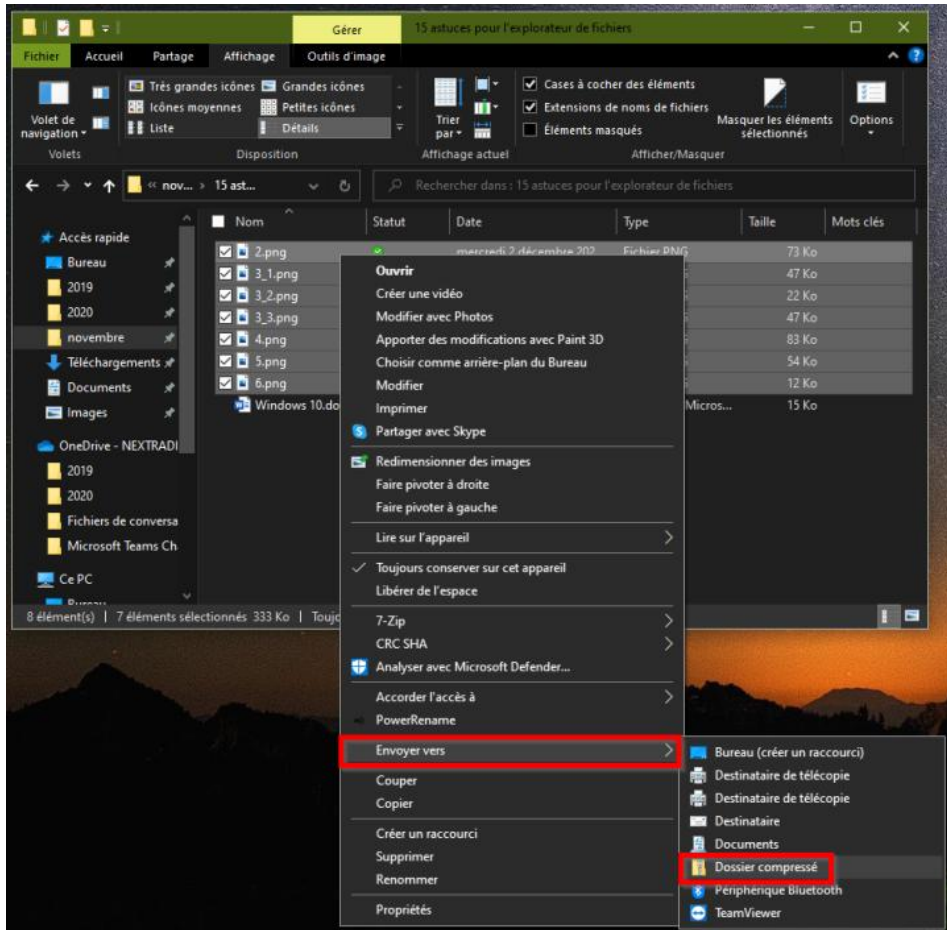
Gérer | 15 astuces pour l'explorateur de fichiers

Fichier | Accueil | Partage | Affichage | Outils d'image

Volet de navigation | Très grandes icônes | Grandes icônes | Icônes moyennes | Petites icônes | Liste | Détails | Trier par | Cases à cocher des éléments | Extensions de noms de fichiers | Éléments masqués | Masquer les éléments sélectionnés | Options

Volets | Disposition | Affichage actuel | Afficher/Masquer

« nov... › 15 ast...

Rechercher dans : 15 astuces pour l'explorateur de fichiers

Accès rapide
Bureau
2019
2020
novembre
Téléchargements
Documents
Images
OneDrive - NEXTRADI
2019
2020
Fichiers de conversa
Microsoft Teams Ch
Ce PC

| Nom | Statut | Date | Type | Taille | Mots clés |
|---|---|---|---|---|---|
| 2.png | | mercredi 2 décembre 202 | Fichier PNG | 73 Ko | |
| 3_1.png | | | | 47 Ko | |
| 3_2.png | | | | 22 Ko | |
| 3_3.png | | | | 47 Ko | |
| 4.png | | | | 83 Ko | |
| 5.png | | | | 54 Ko | |
| 6.png | | | | 12 Ko | |
| Windows 10.do | | | Micros... | 15 Ko | |

8 élément(s) | 7 éléments sélectionnés 333 Ko | Toujo

Ouvrir
Créer une vidéo
Modifier avec Photos
Apporter des modifications avec Paint 3D
Choisir comme arrière-plan du Bureau
Modifier
Imprimer
Partager avec Skype
Redimensionner des images
Faire pivoter à droite
Faire pivoter à gauche
Lire sur l'appareil
Toujours conserver sur cet appareil
Libérer de l'espace
7-Zip
CRC SHA
Analyser avec Microsoft Defender...
Accorder l'accès à
PowerRename
Envoyer vers
Couper
Copier
Créer un raccourci
Supprimer
Renommer
Propriétés

Bureau (créer un raccourci)
Destinataire de télécopie
Destinataire de télécopie
Destinataire
Documents
Dossier compressé
Périphérique Bluetooth
TeamViewer